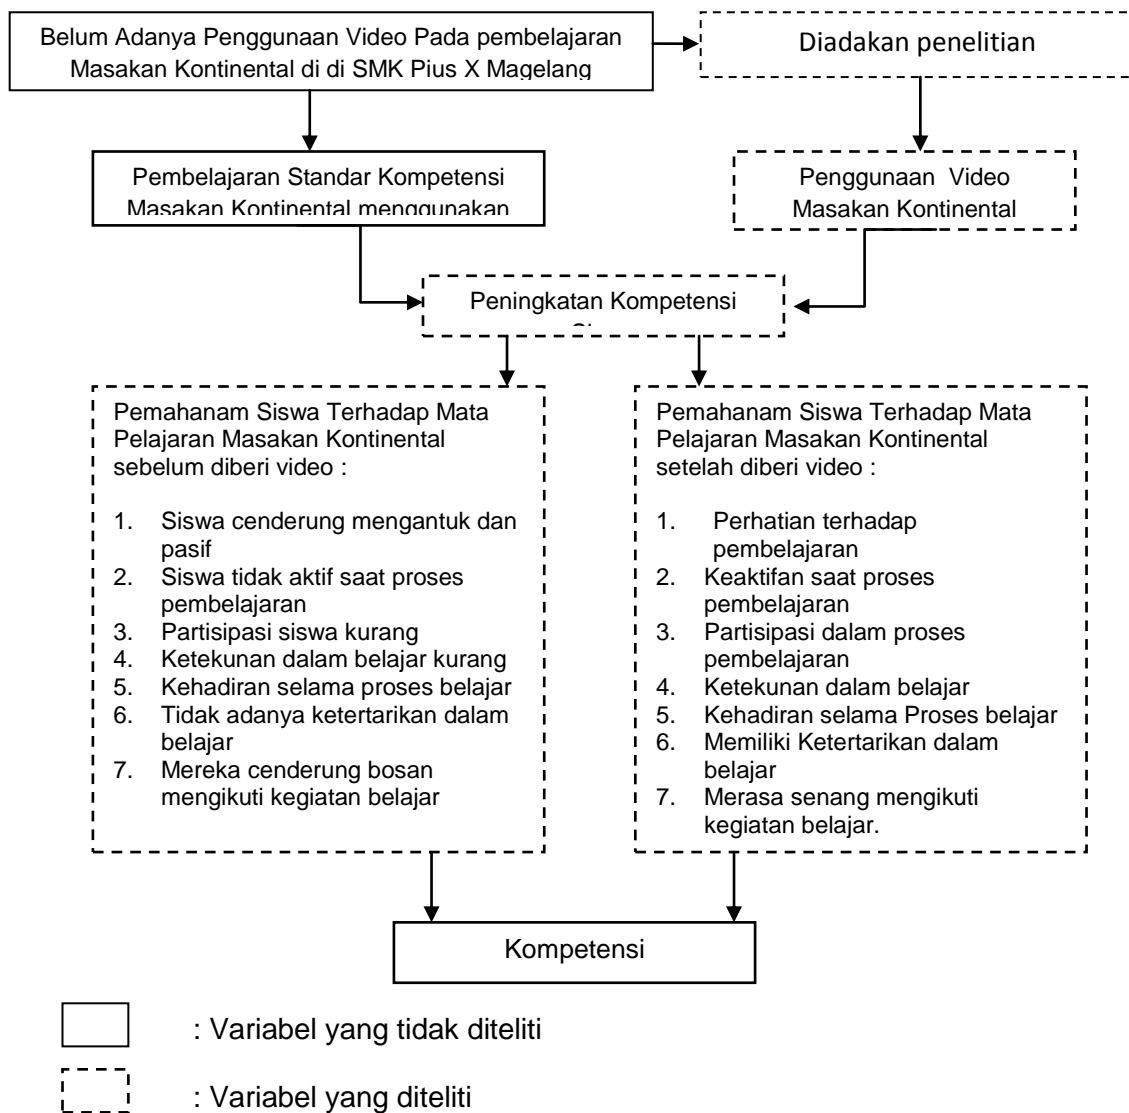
Belum Adanya Penggunaan Video Pada pembelajaran Masakan Kontinental di di SMK Pius X Magelang

Diadakan penelitian

Pembelajaran Standar Kompetensi Masakan Kontinental menggunakan

Penggunaan Video Masakan Kontinental

Peningkatan Kompetensi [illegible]

Pemahanam Siswa Terhadap Mata Pelajaran Masakan Kontinental sebelum diberi video :

1. Siswa cenderung mengantuk dan pasif
2. Siswa tidak aktif saat proses pembelajaran
3. Partisipasi siswa kurang
4. Ketekunan dalam belajar kurang
5. Kehadiran selama proses belajar
6. Tidak adanya ketertarikan dalam belajar
7. Mereka cenderung bosan mengikuti kegiatan belajar

Pemahanam Siswa Terhadap Mata Pelajaran Masakan Kontinental setelah diberi video :

1. Perhatian terhadap pembelajaran
2. Keaktifan saat proses pembelajaran
3. Partisipasi dalam proses pembelajaran
4. Ketekunan dalam belajar
5. Kehadiran selama Proses belajar
6. Memiliki Ketertarikan dalam belajar
7. Merasa senang mengikuti kegiatan belajar.

Kompetensi

: Variabel yang tidak diteliti

: Variabel yang diteliti